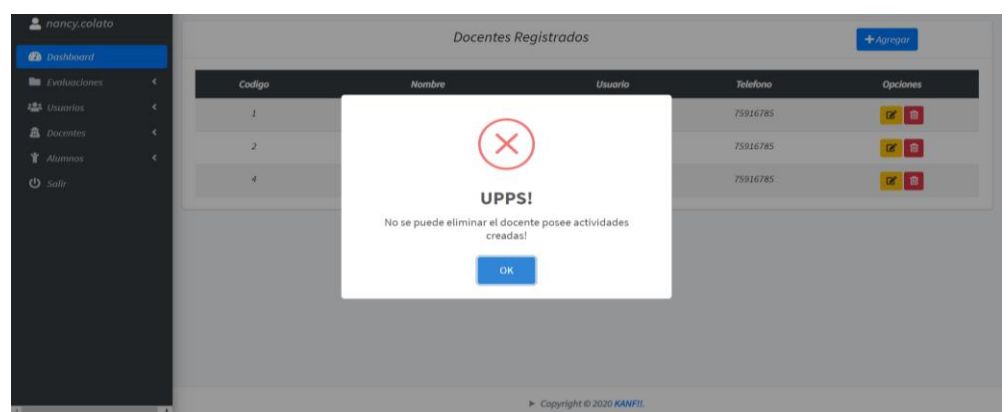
nancy.colato

Dashboard

Evaluaciones

Usuarios

Docentes

Alumnos

Salir

Docentes Registrados

+ Agregar

| Codigo | Nombre | Usuario | Telefono | Opciones |
|---|---|---|---|---|
| 1 | | | 75916785 | |
| 2 | | | 75916785 | |
| 4 | | | 75916785 | |

UPPS!

No se puede eliminar el docente posee actividades creadas!

OK

► Copyright © 2020 KANFI!.